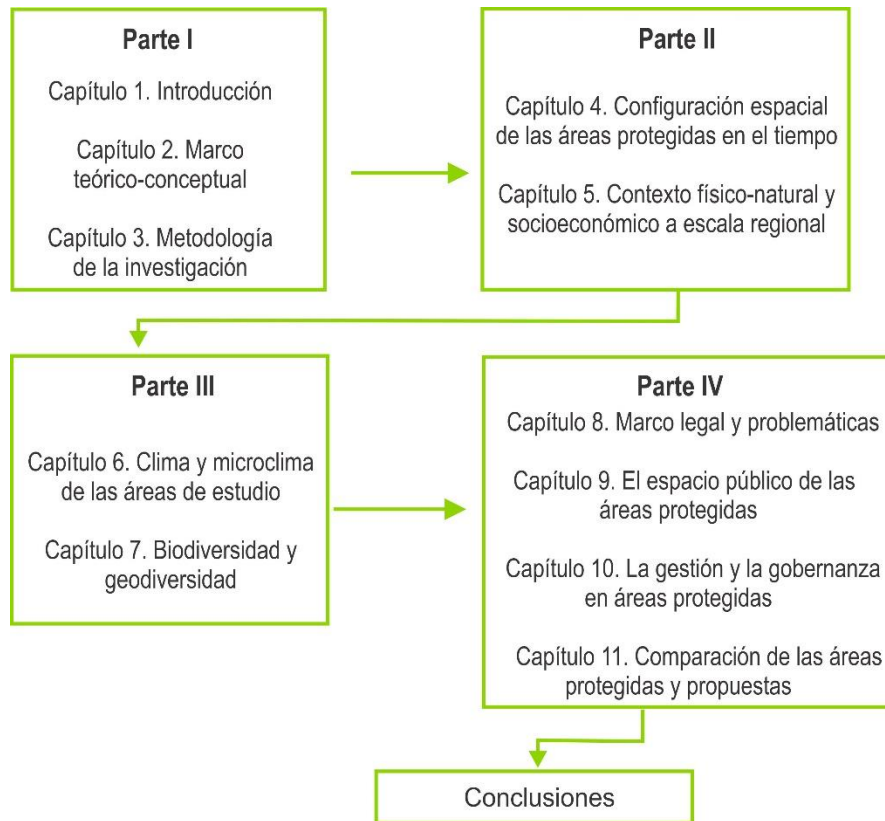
Parte I

Capítulo 1. Introducción

Capítulo 2. Marco teórico-conceptual

Capítulo 3. Metodología de la investigación

Parte II

Capítulo 4. Configuración espacial de las áreas protegidas en el tiempo

Capítulo 5. Contexto físico-natural y socioeconómico a escala regional

Parte III

Capítulo 6. Clima y microclima de las áreas de estudio

Capítulo 7. Biodiversidad y geodiversidad

Parte IV

Capítulo 8. Marco legal y problemáticas

Capítulo 9. El espacio público de las áreas protegidas

Capítulo 10. La gestión y la gobernanza en áreas protegidas

Capítulo 11. Comparación de las áreas protegidas y propuestas

Conclusiones